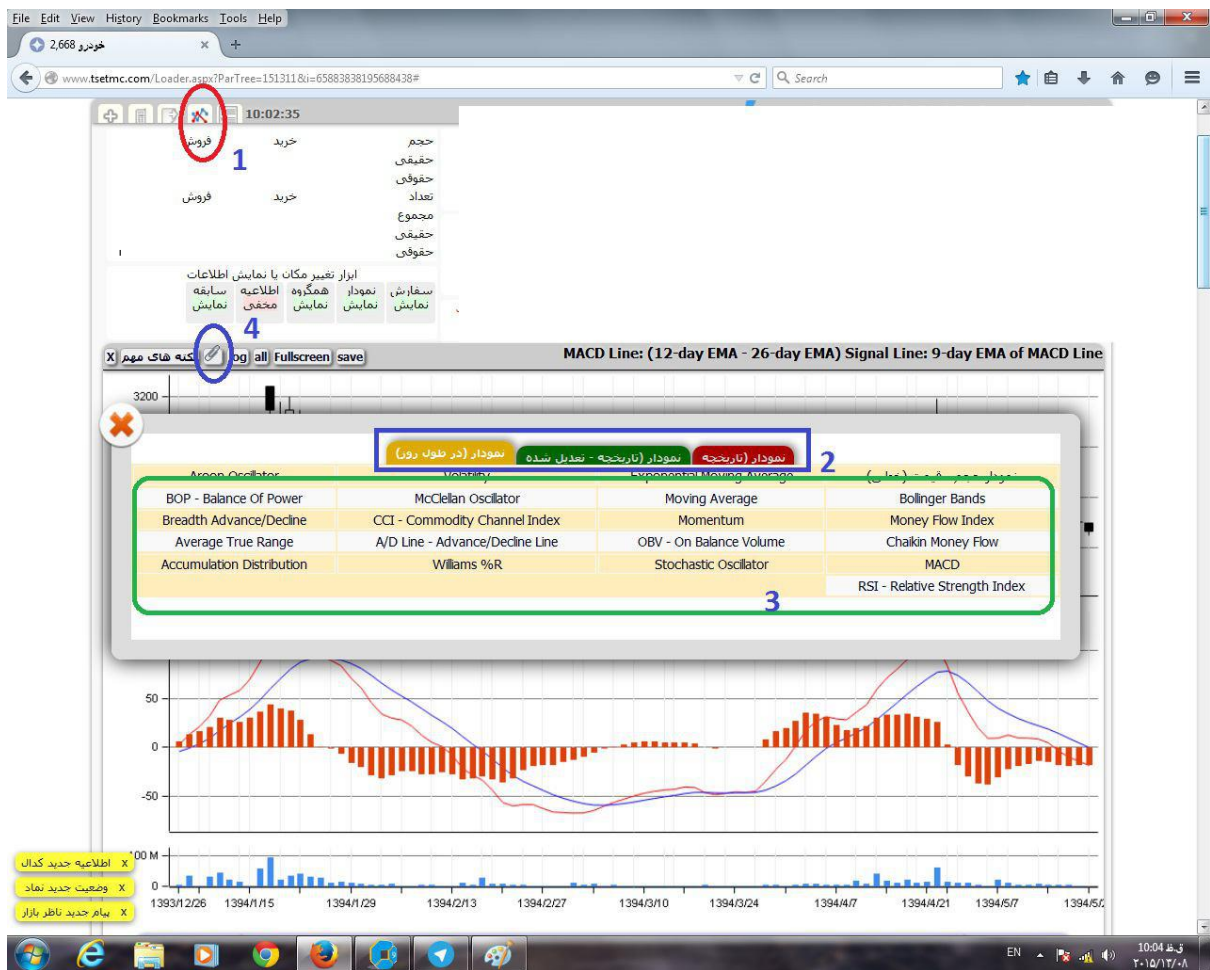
File Edit View History Bookmarks Tools Help

خودرو 2,668

www.tsetmc.com/Loader.aspx?ParTree=151311&i=65883838195688438#

Search

10:02:35

| | | |
|---|---|---|
| حجم | خرید | فروش |
| حقیقی | | |
| حقوقی | | |
| تعداد | خرید | فروش |
| مجموع | | |
| حقیقی | | |
| حقوقی | | |

1

ابزار تغییر مکان یا نمایش اطلاعات

| سفارش | نمودار | همگروه | اطلاعیه | سابقه |
|---|---|---|---|---|
| نمایش | نمایش | نمایش | مخفی | نمایش |

4

X نکته های مهم log all Fullscreen save

MACD Line: (12-day EMA - 26-day EMA) Signal Line: 9-day EMA of MACD Line

3200

نمودار (تاریخچه) | نمودار (تاریخچه - تعدیل شده) | نمودار (در طول روز)

2

| | | | |
|---|---|---|---|
| BOP - Balance Of Power | McClellan Oscillator | Moving Average | Bollinger Bands |
| Breadth Advance/Decline | CCI - Commodity Channel Index | Momentum | Money Flow Index |
| Average True Range | A/D Line - Advance/Decline Line | OBV - On Balance Volume | Chaikin Money Flow |
| Accumulation Distribution | Williams %R | Stochastic Oscillator | MACD |
| | | | RSI - Relative Strength Index |

3

50
0
-50

100 M
0

1393/12/26 1394/1/15 1394/1/29 1394/2/13 1394/2/27 1394/3/10 1394/3/24 1394/4/7 1394/4/21 1394/5/7 1394/5/

X اطلاعیه جدید کدال
X وضعیت جدید نماد
X پیام جدید ناظر بازار

EN 10:04 ق.ظ ۲۰۱۵/۱۲/۰۸